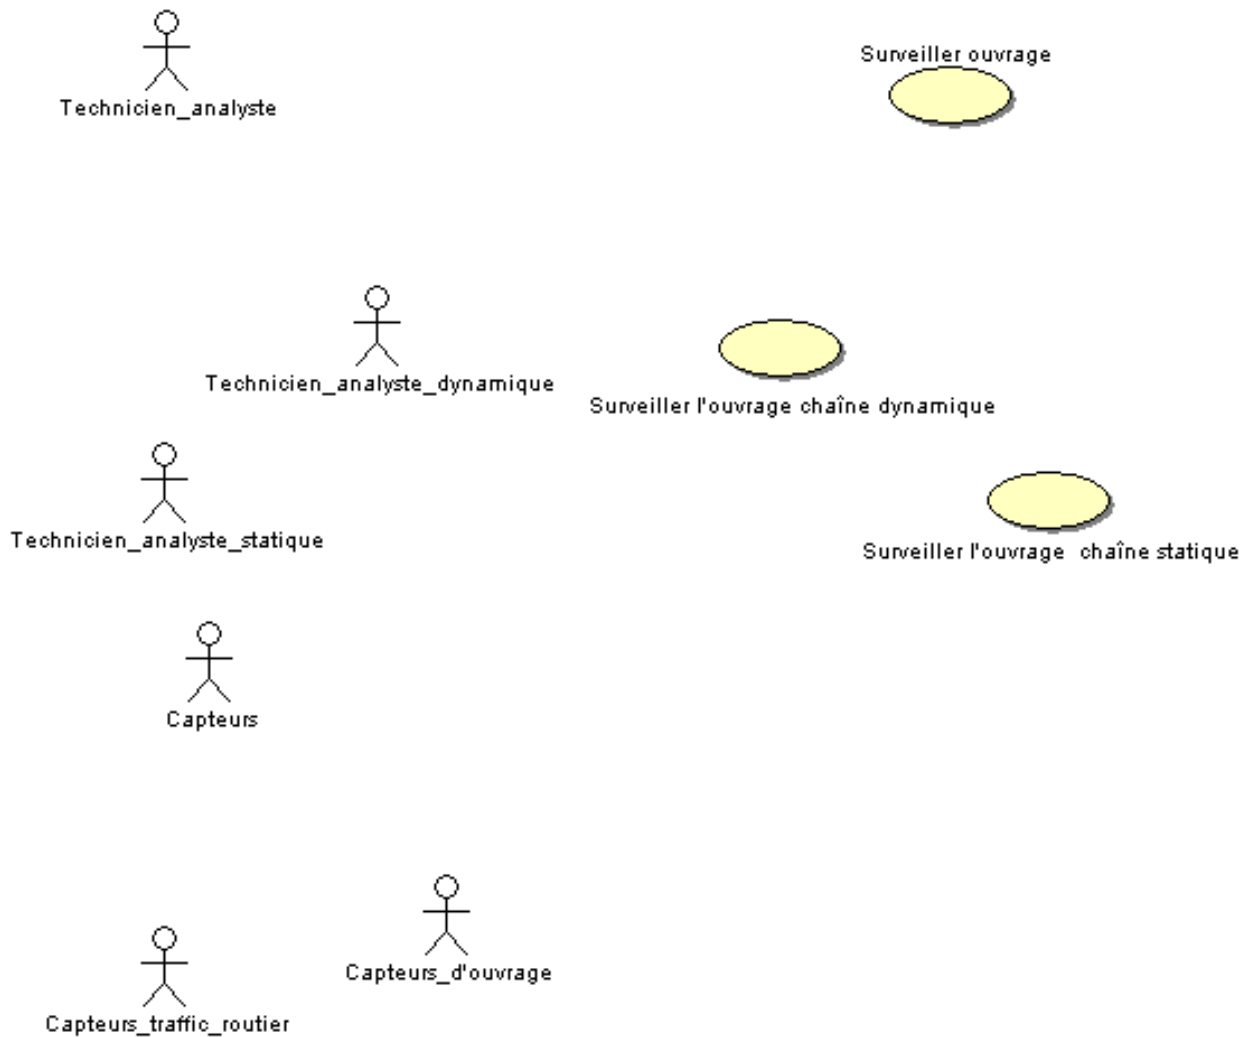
Technicien_analyste

Surveiller ouvrage

Technicien_analyste_dynamique

Surveiller l'ouvrage chaîne dynamique

Technicien_analyste_statique

Surveiller l'ouvrage  chaîne statique

Capteurs

Capteurs_d'ouvrage

Capteurs_traffic_routier